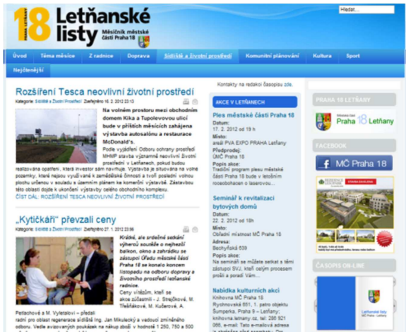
Měsíčník Praha 18 Letňanské listy
Měsíčník městské části Praha 18

Hledat...

Úvod | Téma měsíce | Z radnice | Doprava | Bydlení a životní prostředí | Komunitní plánování | Kultura | Sport

Nejčtenější

Rozšíření Tesca neovlivní životní prostředí
Rubrika: Bydlení a životní prostředí Zveřejněno 6. 2012 22:13

Na volném prostoru mezi obchodním domem Kika a Tupolevovou ulicí bude v příštích měsících zahájena výstavba autosalónu a restaurace McDonald's.

Podle vyjádření Odboru ochrany prostředí MHMP stavba významně neovlivní životní prostředí v Letňanech, pokud budou realizována opatření, která investor sám navrhuje. Výstavba je situována na volné pozemky, které nejsou využívané k zemědělské činnosti a tvoří prakticky volnou plochu určenou v souladu s územním plánem ke komerční výstavbě. Zastavěno toto území bylo v minulosti...

ČÍST DÁL: ROZŠÍŘENÍ TESCA NEOVLIVNÍ ŽIVOTNÍ PROSTŘEDÍ

„Kytičkáři" převzali ceny
Rubrika: Bydlení a životní prostředí Zveřejněno 27. 1. 2012 23:06

Králíci, ale zvláštní selský výherní soutěže o nejhezčí balkon, okno a zahrádku se zapojily Úřadu městské části Praha 18 se konala koncem listopadu na odboru dopravy a životního prostředí slavnostní radnice.

Ceny v kategorii, které se akce zúčastnili - J. Strejčková, M. Tkáčíková, M. Kučerová, A.

Petlachová a M. Vyletalová – předal radní pro oblast regenerace sídliště Ing. Jan Mikulecký a vedoucí zmíněného odboru. Vedle poukazových poukázek na nákup zboží v hodnotě 1 250, 750 a 500

Kontakty na redakci časopisu zde.

AKCE V LETŇANECH

Ples městské části Praha 18
Datum:
17. 2. 2012 od 19 h
Místo:
areál PVA EXPO PRAHA Letňany
Pořadatel:
ÚMČ Praha 18
Popis akce:
Tradiční program plesu městské části Praha 18 bude v letošním roce obohacen...

Seminář k revitalizaci bytových domů
Datum:
22. 2. 2012 od 18 h
Místo:
Obřadní místnost MČ Praha 18
Adresa:
Bechyňská 639
Popis akce:
Na semináři se můžete seznámit s tím, jakými způsoby mohou...

Nabídka kulturních akcí
Knihovna MČ Praha 18
Rychnovská 651, 1. patro objektu Šumperka, Praha 9 – Letňany;
knihovna.letnany.cz, tel. 286 921 066, e-mail: ...

PRAHA 18 LETŇANY
Praha 18 Letňany

FACEBOOK
MČ Praha 18

ČASOPIS ON-LINE